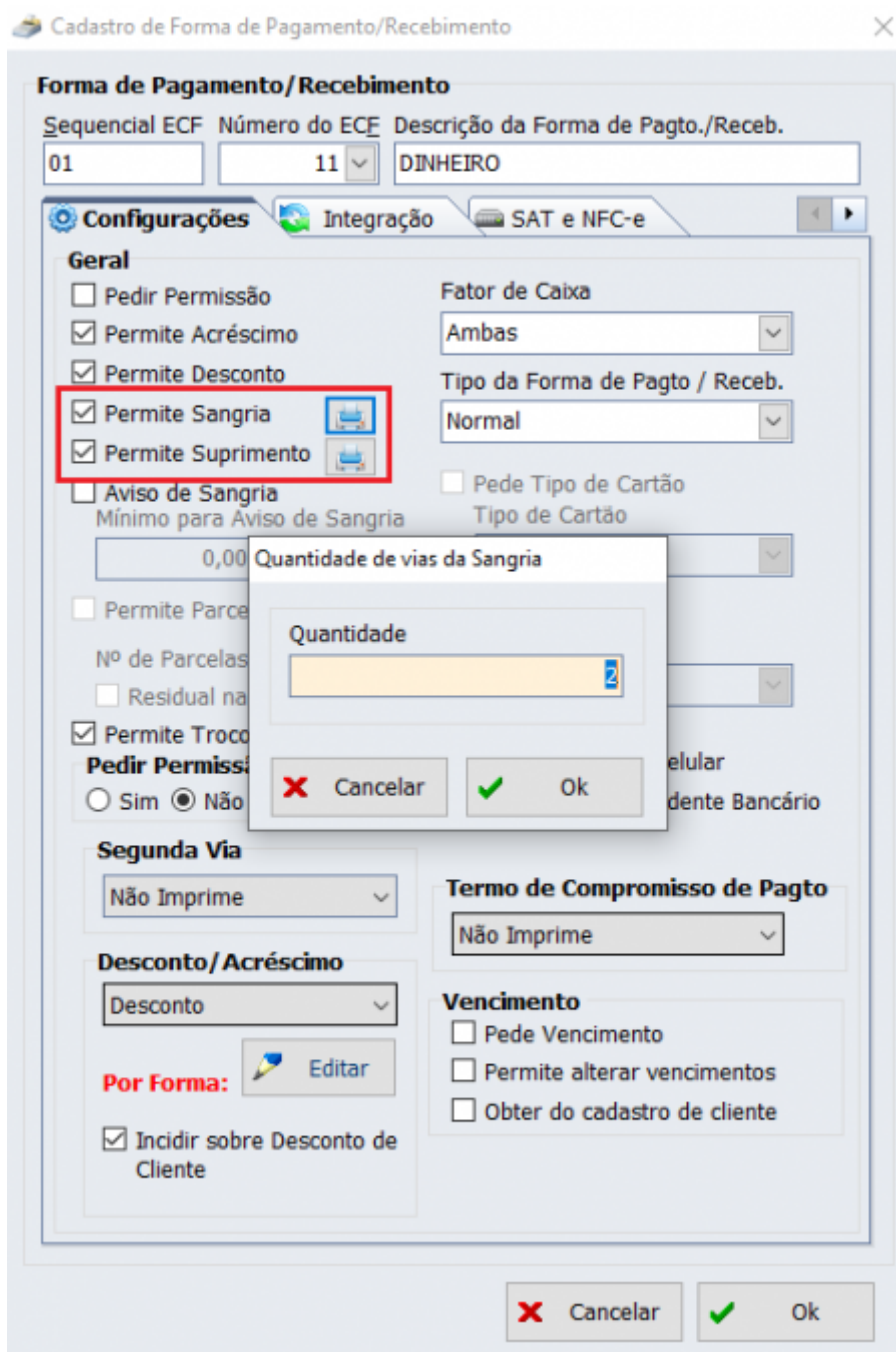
Cadastro de Forma de Pagamento/Recebimento

Forma de Pagamento/Recebimento

Sequencial ECF | Número do ECF | Descrição da Forma de Pagto./Receb.
01 | 11 | DINHEIRO

Configurações | Integração | SAT e NFC-e

Geral
Pedir Permissão
Permite Acréscimo
Permite Desconto
Permite Sangria
Permite Suprimento
Aviso de Sangria
Mínimo para Aviso de Sangria
0,00
Permite Parce
Nº de Parcelas
Residual na
Permite Troco
Pedir Permiss
Sim
Não

Fator de Caixa
Ambas
Tipo da Forma de Pagto / Receb.
Normal
Pede Tipo de Cartão
Tipo de Cartão

Quantidade de vias da Sangria
Quantidade
2
Cancelar
Ok

elular
dente Bancário

Segunda Via
Não Imprime

Termo de Compromisso de Pagto
Não Imprime

Desconto/Acréscimo
Desconto
Por Forma:
Editar
Incidir sobre Desconto de Cliente

Vencimento
Pede Vencimento
Permite alterar vencimentos
Obter do cadastro de cliente

Cancelar
Ok